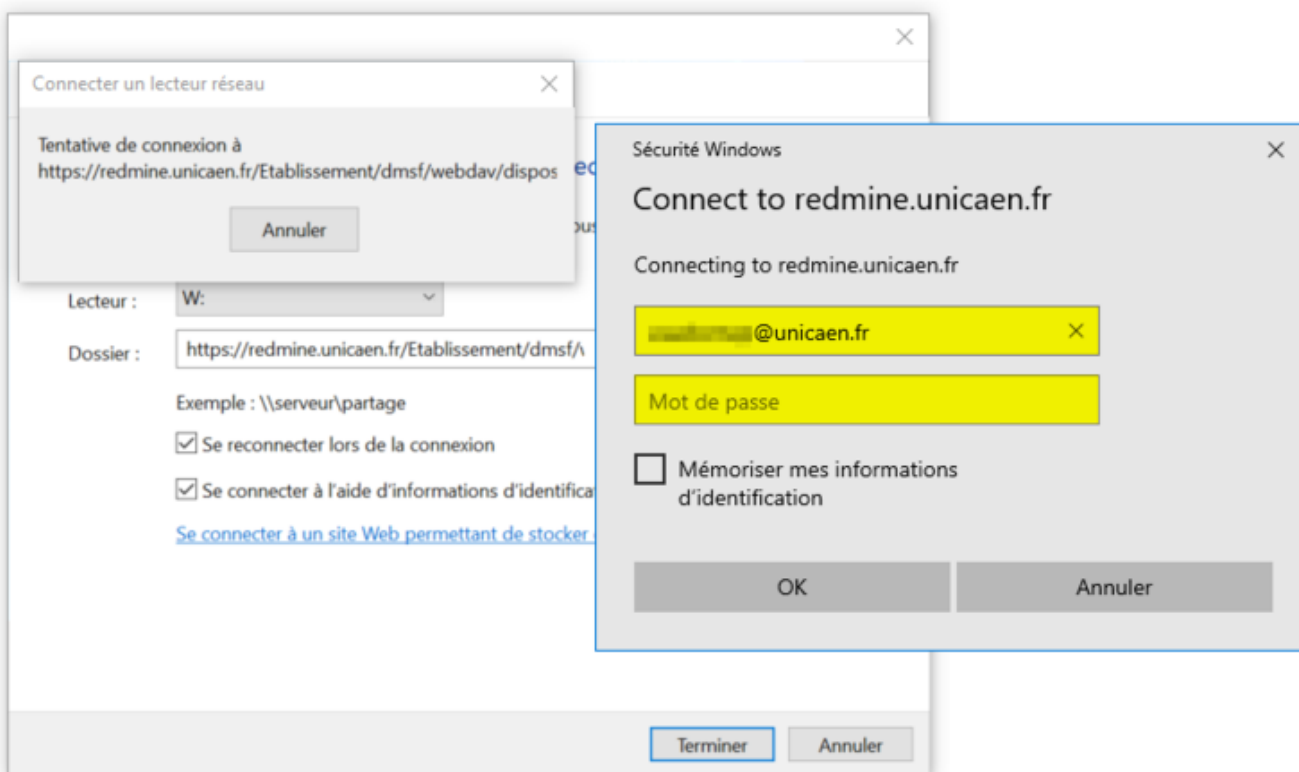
Connecter un lecteur réseau

Tentative de connexion à
https://redmine.unicaen.fr/Etablissement/dmsf/webdav/dispos

Annuler

Lecteur : W:

Dossier : https://redmine.unicaen.fr/Etablissement/dmsf/\

Exemple : \\serveur\partage

Se reconnecter lors de la connexion

Se connecter à l'aide d'informations d'identificat

Se connecter à un site Web permettant de stocker

Terminer Annuler

Sécurité Windows

Connect to redmine.unicaen.fr

Connecting to redmine.unicaen.fr

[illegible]@unicaen.fr

Mot de passe

Mémoriser mes informations d'identification

OK Annuler